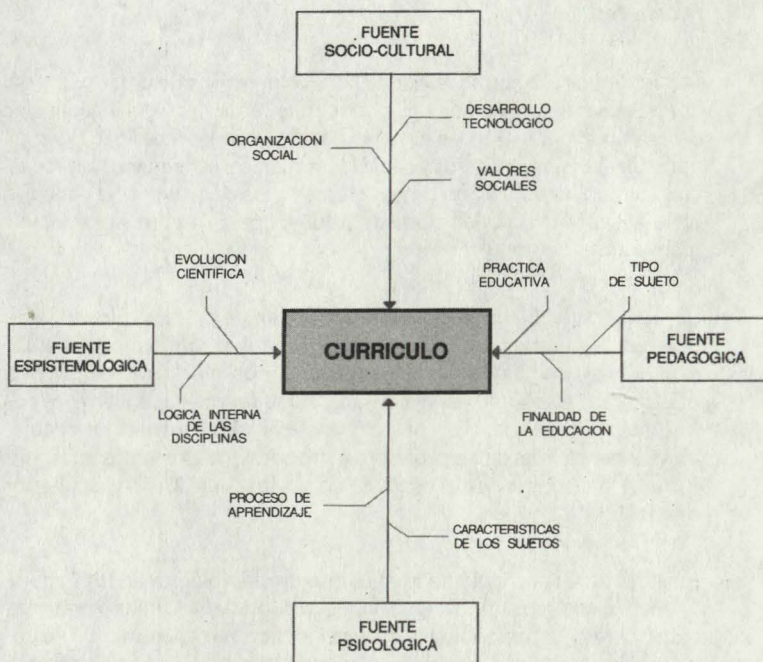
FUENTE
SOCIO-CULTURAL

DESARROLLO
TECNOLOGICO

ORGANIZACION
SOCIAL

VALORES
SOCIALES

EVOLUCION
CIENTIFICA

PRACTICA
EDUCATIVA

TIPO
DE SUJETO

FUENTE
ESPISTEMOLOGICA

CURRICULO

FUENTE
PEDAGOGICA

LOGICA INTERNA
DE LAS
DISCIPLINAS

FINALIDAD DE
LA EDUCACION

PROCESO DE
APRENDIZAJE

CARACTERISTICAS
DE LOS SUJETOS

FUENTE
PSICOLOGICA